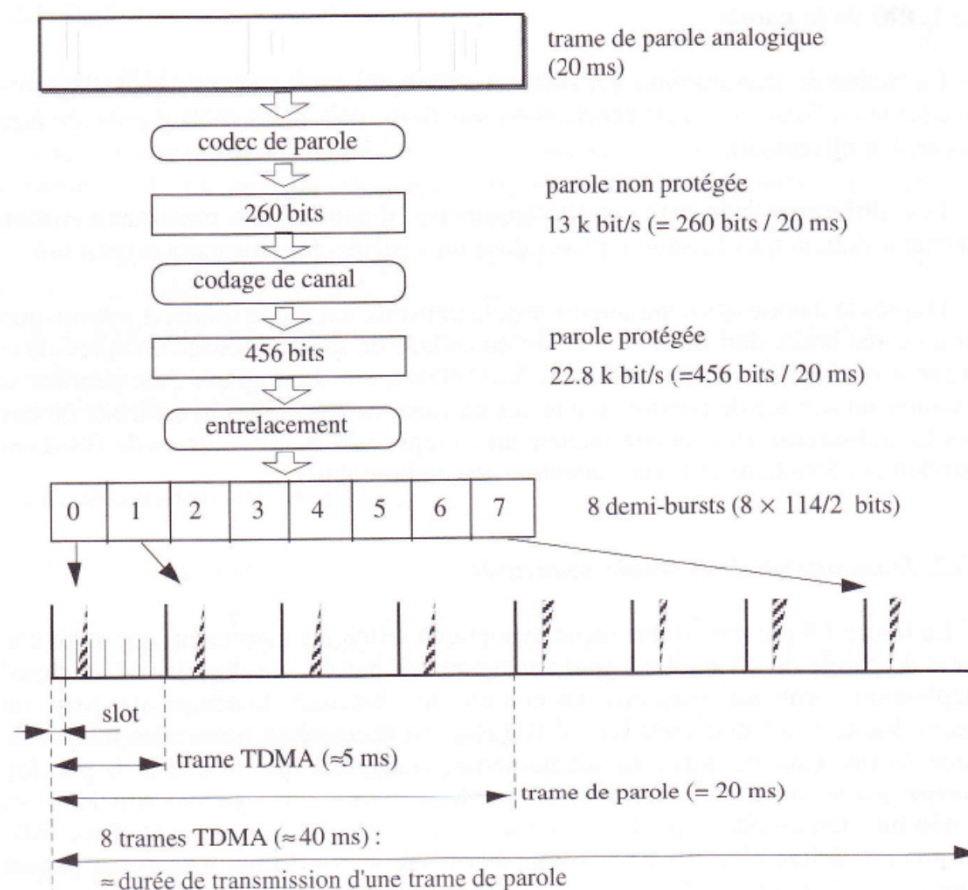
trame de parole analogique (20 ms)

codec de parole

parole non protégée

260 bits

13 k bit/s (= 260 bits / 20 ms)

codage de canal

parole protégée

456 bits

22.8 k bit/s (=456 bits / 20 ms)

entrelacement

| 0 | 1 | 2 | 3 | 4 | 5 | 6 | 7 |
|---|---|---|---|---|---|---|---|

8 demi-bursts ($8 \times 114/2$ bits)

slot

trame TDMA ($\approx$5 ms)

trame de parole (= 20 ms)

8 trames TDMA ($\approx$40 ms) :

$\approx$ durée de transmission d'une trame de parole